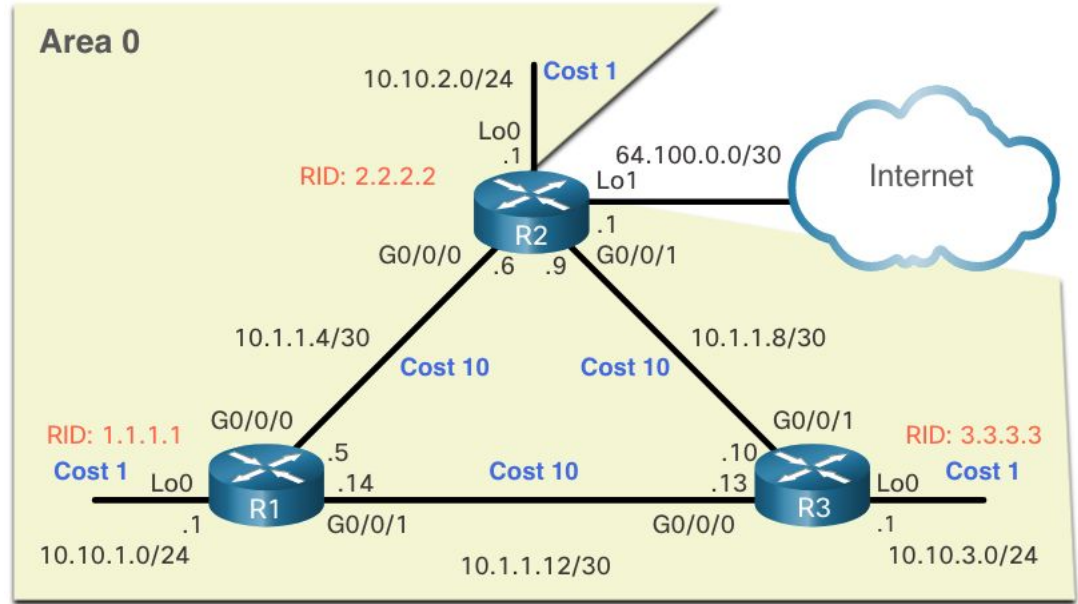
Area 0

10.10.2.0/24
Cost 1
Lo0
.1
RID: 2.2.2.2
64.100.0.0/30
Lo1
.1
Internet
R2
G0/0/0
.6
.9
G0/0/1

10.1.1.4/30
Cost 10
Cost 10
10.1.1.8/30

RID: 1.1.1.1
G0/0/0
.5
Cost 1
Lo0
.1
R1
.14
G0/0/1
10.10.1.0/24

Cost 10
10.1.1.12/30

G0/0/1
.10
.13
G0/0/0
R3
RID: 3.3.3.3
Lo0
Cost 1
.1
10.10.3.0/24